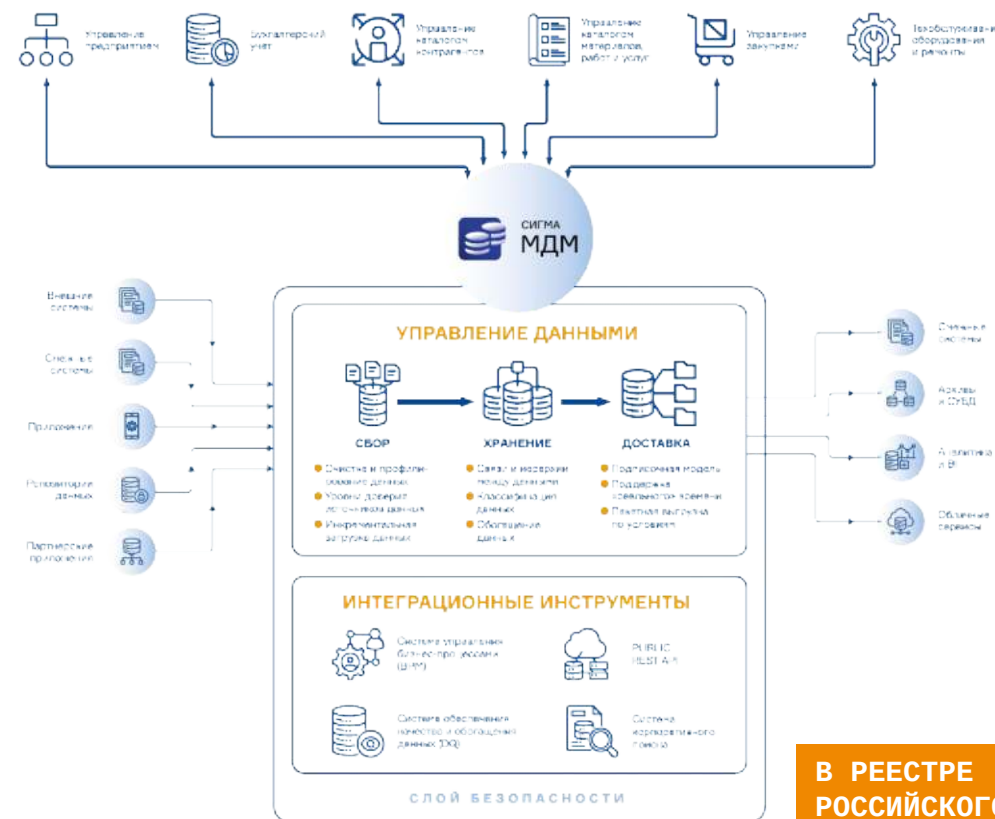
Управление предприятием

Бухгалтерский учет

Управление каталогом контрагентов

Управление каталогом материалов, работ и услуг

Управление закупками

Техобслуживание оборудования и ремонты

СИГМА МДМ

Внешние системы

Смежные системы

Приложения

Репозитории данных

Партнерские приложения

УПРАВЛЕНИЕ ДАННЫМИ

СБОР

Очистка и профилирование данных

Уровни доверия источника данных

Инкрементальная загрузка данных

ХРАНЕНИЕ

Связи и иерархии между данными

Классификация данных

Обогащение данных

ДОСТАВКА

Подписочная модель

Поддержка реального времени

Пакетная выгрузка по условиям

Смежные системы

Архивы и СУБД

Аналитика и BI

Облачные сервисы

ИНТЕГРАЦИОННЫЕ ИНСТРУМЕНТЫ

Система управления бизнес-процессами (BPM)

PUBLIC REST API

Система обеспечения качества и обогащения данных (DQ)

Система корпоративного поиска

СЛОЙ БЕЗОПАСНОСТИ

В РЕЕСТРЕ РОССИЙСКОГ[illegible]